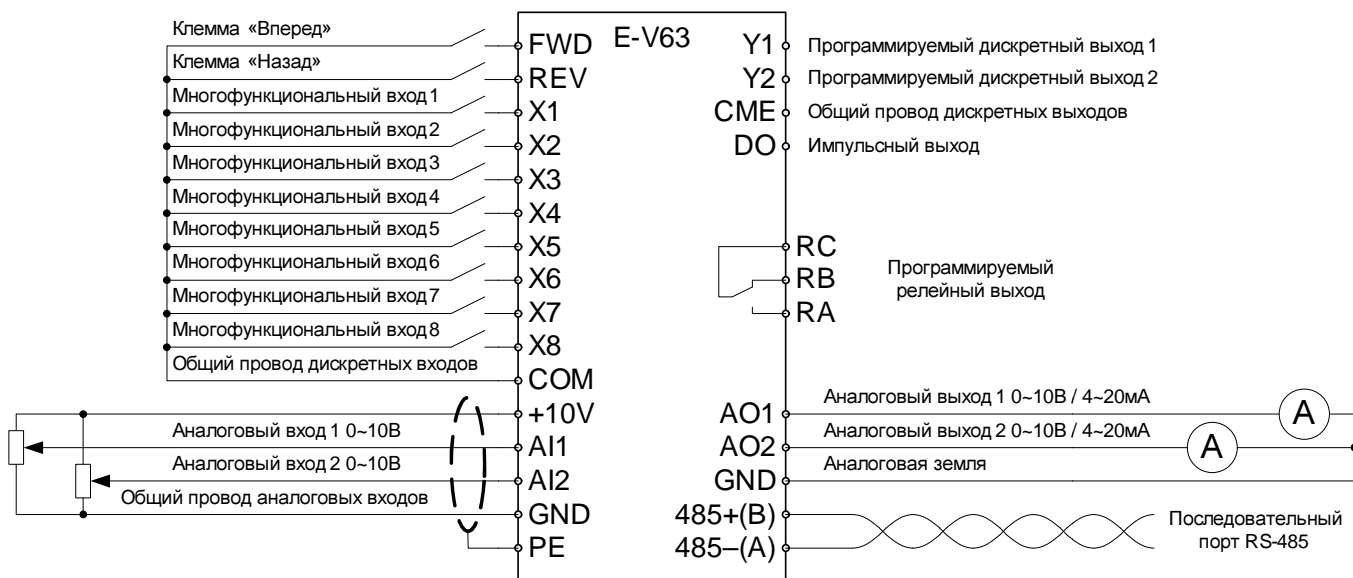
Клемма «Вперед»
Клемма «Назад»
Многофункциональный вход 1
Многофункциональный вход 2
Многофункциональный вход 3
Многофункциональный вход 4
Многофункциональный вход 5
Многофункциональный вход 6
Многофункциональный вход 7
Многофункциональный вход 8
Общий провод дискретных входов
Аналоговый вход 1 0~10В
Аналоговый вход 2 0~10В
Общий провод аналоговых входов

E-V63

FWD
REV
X1
X2
X3
X4
X5
X6
X7
X8
COM
+10V
AI1
AI2
GND
PE

Y1
Y2
CME
DO
RC
RB
RA
AO1
AO2
GND
485+(B)
485–(A)

Программируемый дискретный выход 1
Программируемый дискретный выход 2
Общий провод дискретных выходов
Импульсный выход
Программируемый релейный выход
Аналоговый выход 1 0~10В / 4~20мА
Аналоговый выход 2 0~10В / 4~20мА
Аналоговая земля
A
A
Последовательный порт RS-485